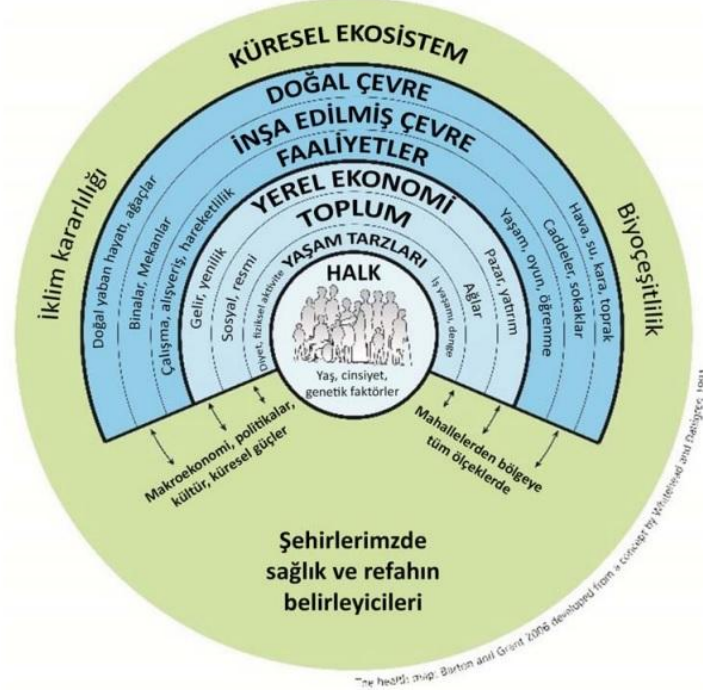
KÜRESEL EKOSİSTEM

DOĞAL ÇEVRE

İNŞA EDİLMİŞ ÇEVRE

FAALİYETLER

YEREL EKONOMİ

TOPLUM

YAŞAM TARZLARI

HALK

İklim kararlılığı

Biyoçeşitlilik

Doğal yaban hayatı, ağaçlar

Binalar, Mekanlar

Çalışma, alışveriş, hareketlilik

Gelir, yenilik

Sosyal, resmi

Diyet, fiziksel aktivite

İş yaşamı, denge

Ağlar

Pazar, yatırım

Yaşam, oyun, öğrenme

Caddeler, sokaklar

Hava, su, kara, toprak

Yaş, cinsiyet, genetik faktörler

Makroekonomi, politikalar, kültür, küresel güçler

Mahallelerden bölgeye tüm ölçeklerde

Şehirlerimizde sağlık ve refahın belirleyicileri

The health map: Barton and Grant 2006 developed from a concept by Whitehead and Dahlgren 1991